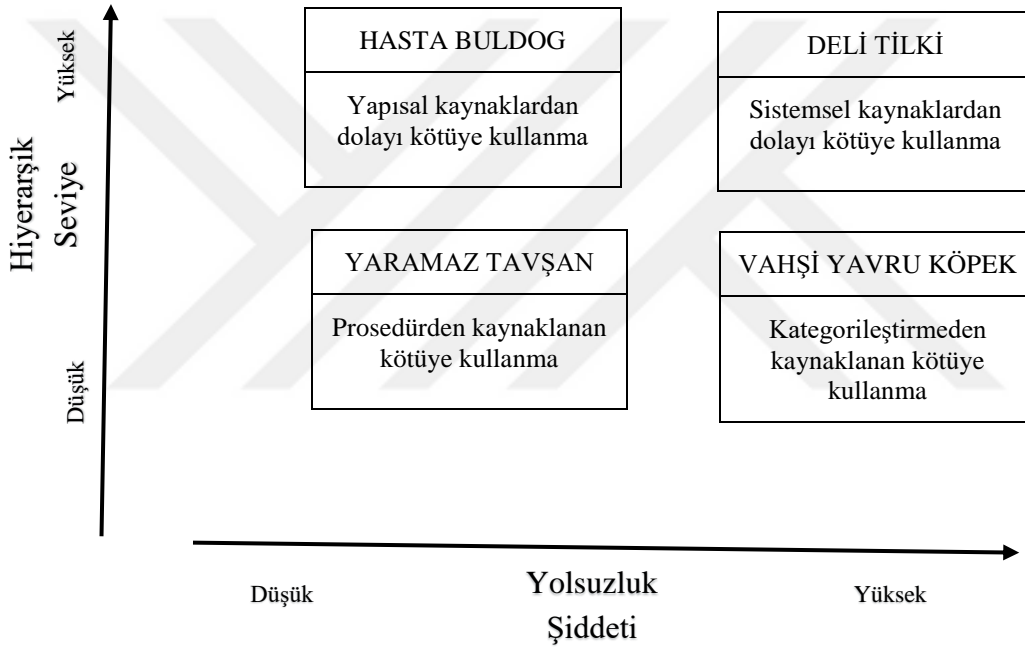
Hiyerarşik Seviye

Yüksek

Düşük

HASTA BULDOG

Yapısal kaynaklardan dolayı kötüye kullanma

DELİ TİLKİ

Sistemsel kaynaklardan dolayı kötüye kullanma

YARAMAZ TAVŞAN

Prosedürden kaynaklanan kötüye kullanma

VAHŞİ YAVRU KÖPEK

Kategorileştirmeden kaynaklanan kötüye kullanma

Düşük

Yolsuzluk Şiddeti

Yüksek